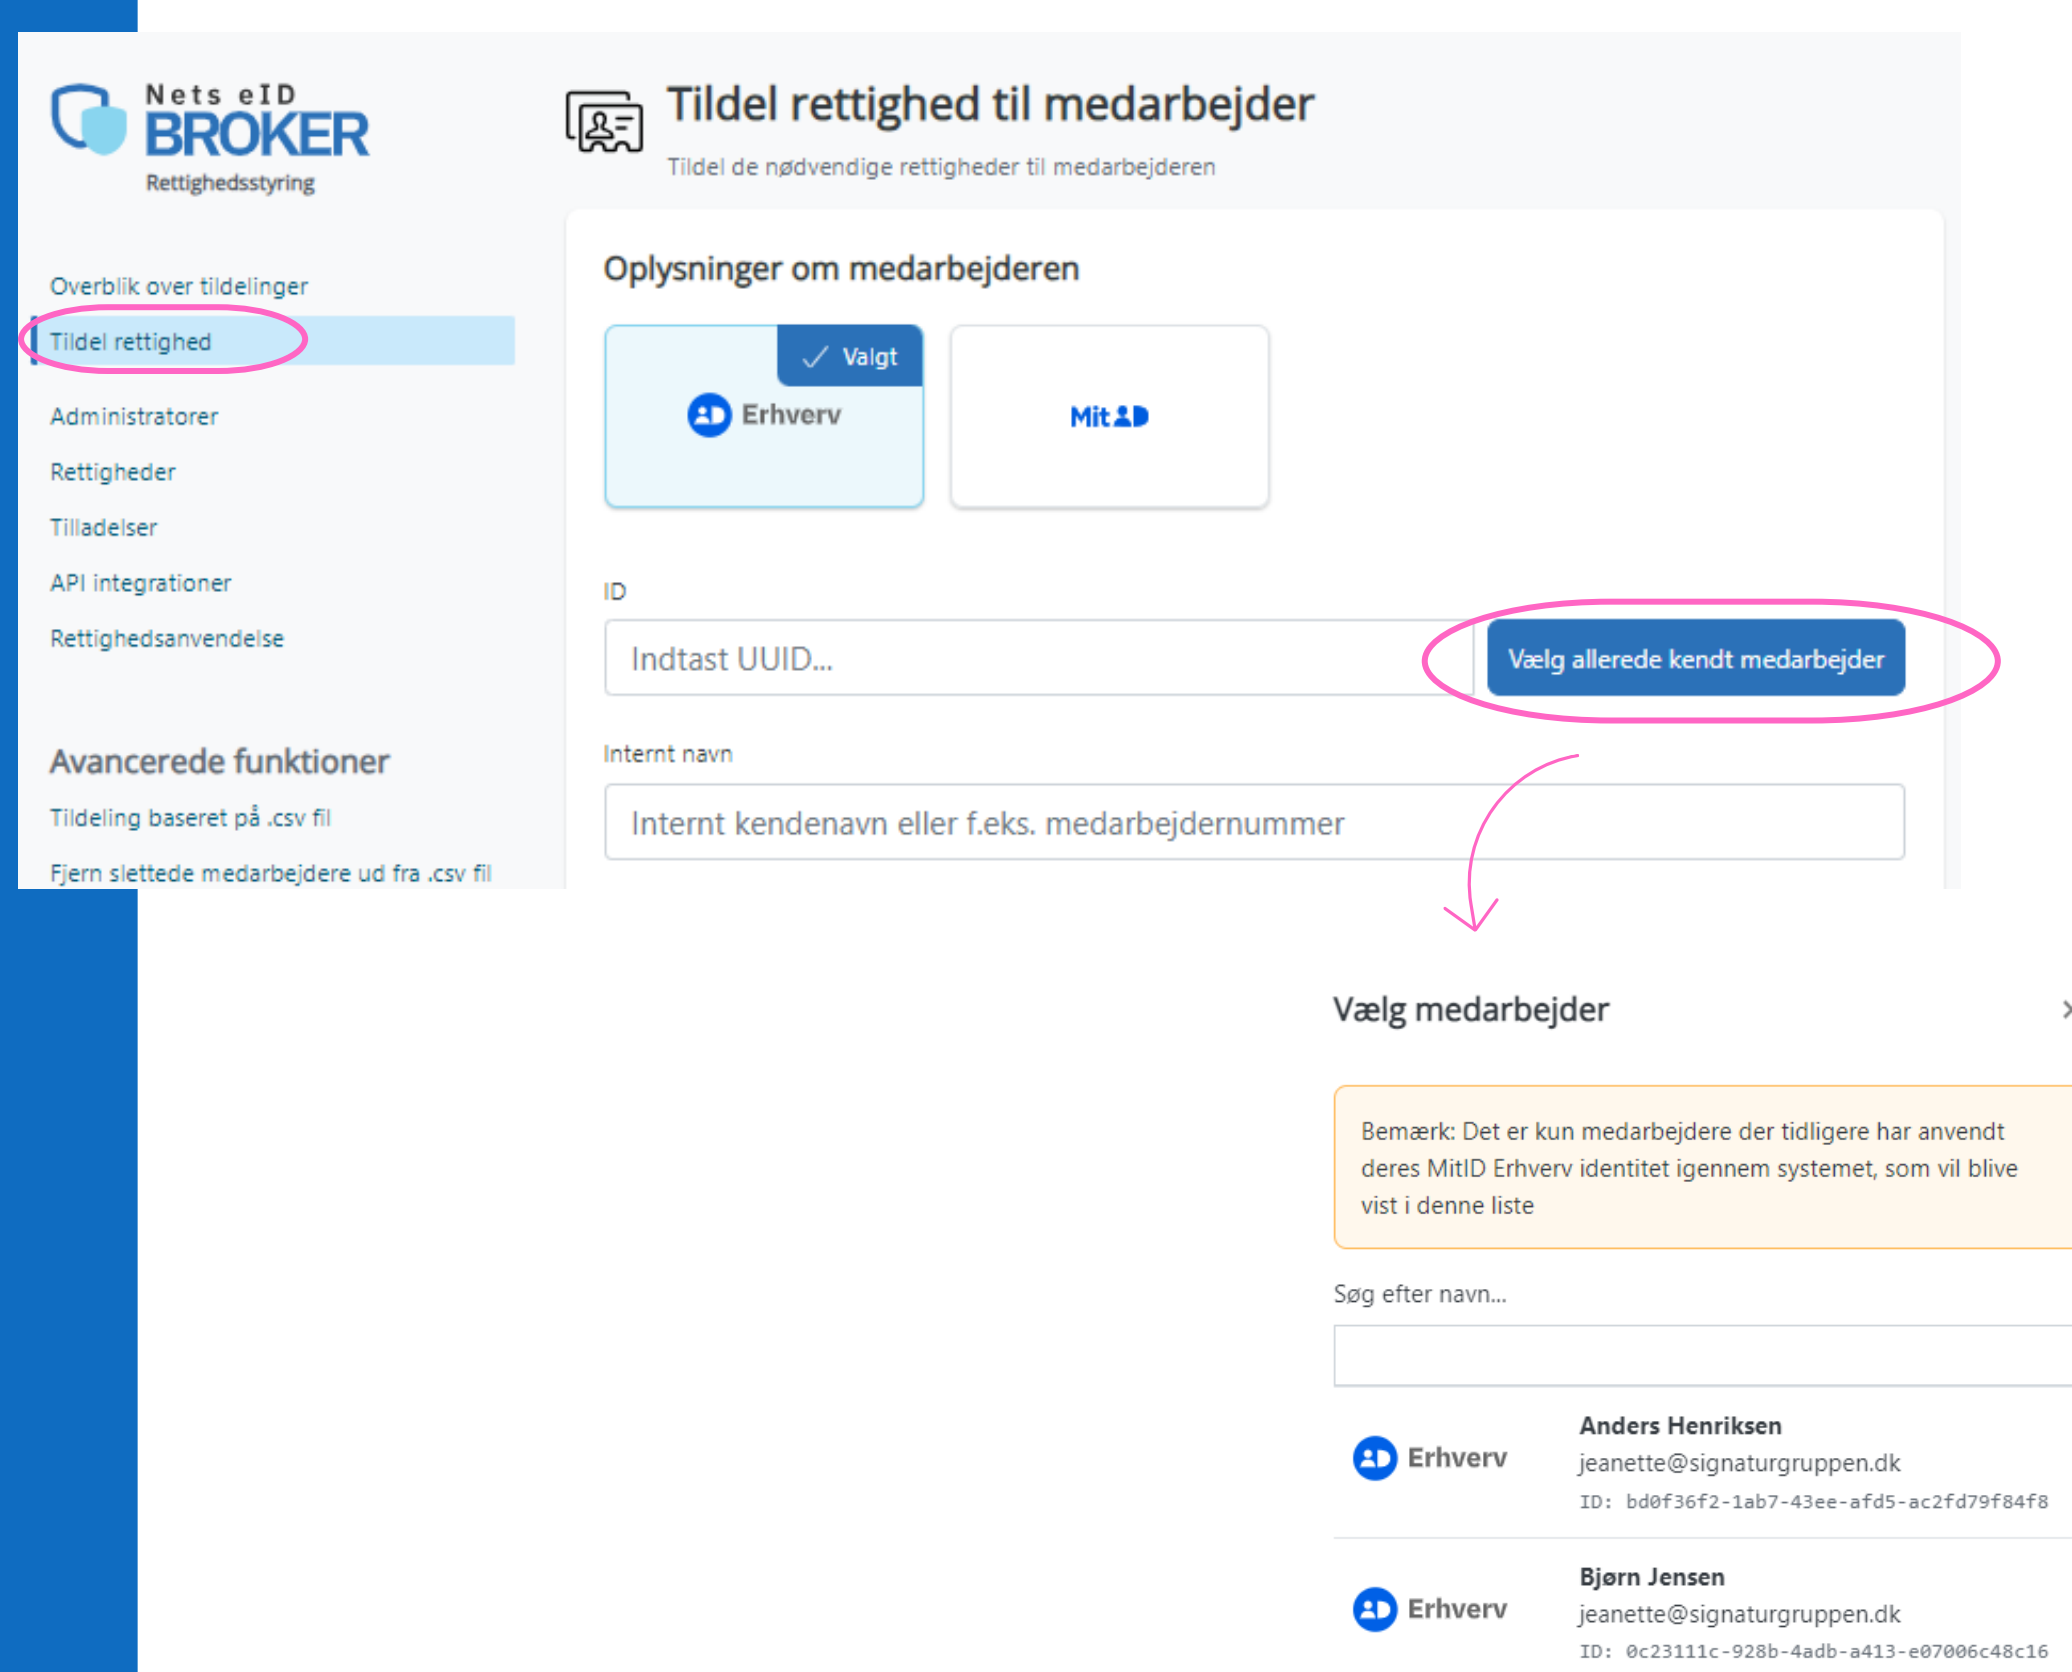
Nets eID
BROKER
Rettighedsstyring

Overblik over tildelinger

Tildel rettighed

Administratorer

Rettigheder

Tilladelser

API integrationer

Rettighedsanvendelse

Avancerede funktioner

Tildeling baseret på .csv fil

Fjern slettede medarbejdere ud fra .csv fil

Tildel rettighed til medarbejder

Tildel de nødvendige rettigheder til medarbejderen

Oplysninger om medarbejderen

✓ Valgt

Erhverv

MitID

ID

Indtast UUID...

Vælg allerede kendt medarbejder

Internt navn

Internt kendenavn eller f.eks. medarbejdernummer

Vælg medarbejder

×

Bemærk: Det er kun medarbejdere der tidligere har anvendt deres MitID Erhverv identitet igennem systemet, som vil blive vist i denne liste

Søg efter navn...

Erhverv

Anders Henriksen
jeanette@signaturgruppen.dk
ID: bd0f36f2-1ab7-43ee-afd5-ac2fd79f84f8

Erhverv

Bjørn Jensen
jeanette@signaturgruppen.dk
ID: 0c23111c-928b-4adb-a413-e07006c48c16